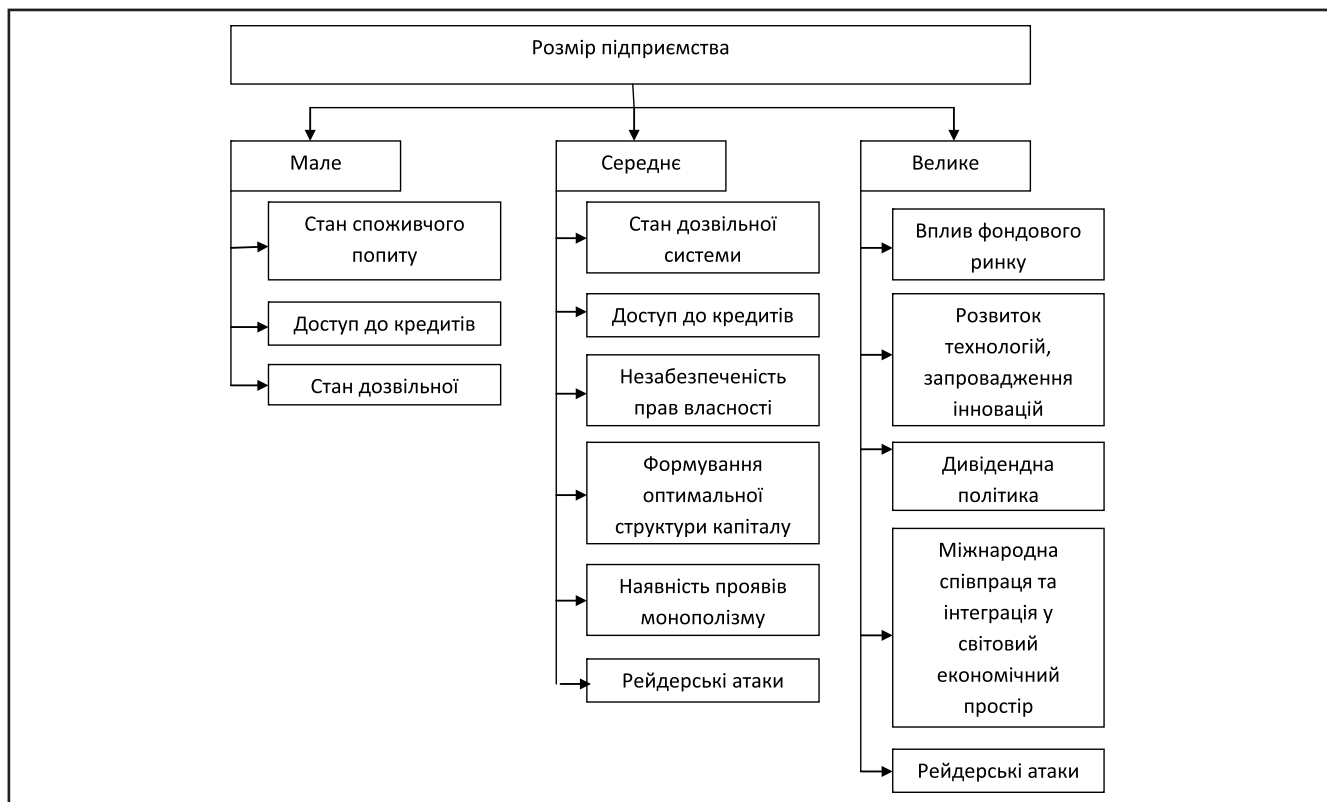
Розмір підприємства

Мале

Стан споживчого попиту

Доступ до кредитів

Стан дозвільної

Середнє

Стан дозвільної системи

Доступ до кредитів

Незабезпеченість прав власності

Формування оптимальної структури капіталу

Наявність проявів монополізму

Рейдерські атаки

Велике

Вплив фондового ринку

Розвиток технологій, запровадження інновацій

Дивідендна політика

Міжнародна співпраця та інтеграція у світовий економічний простір

Рейдерські атаки